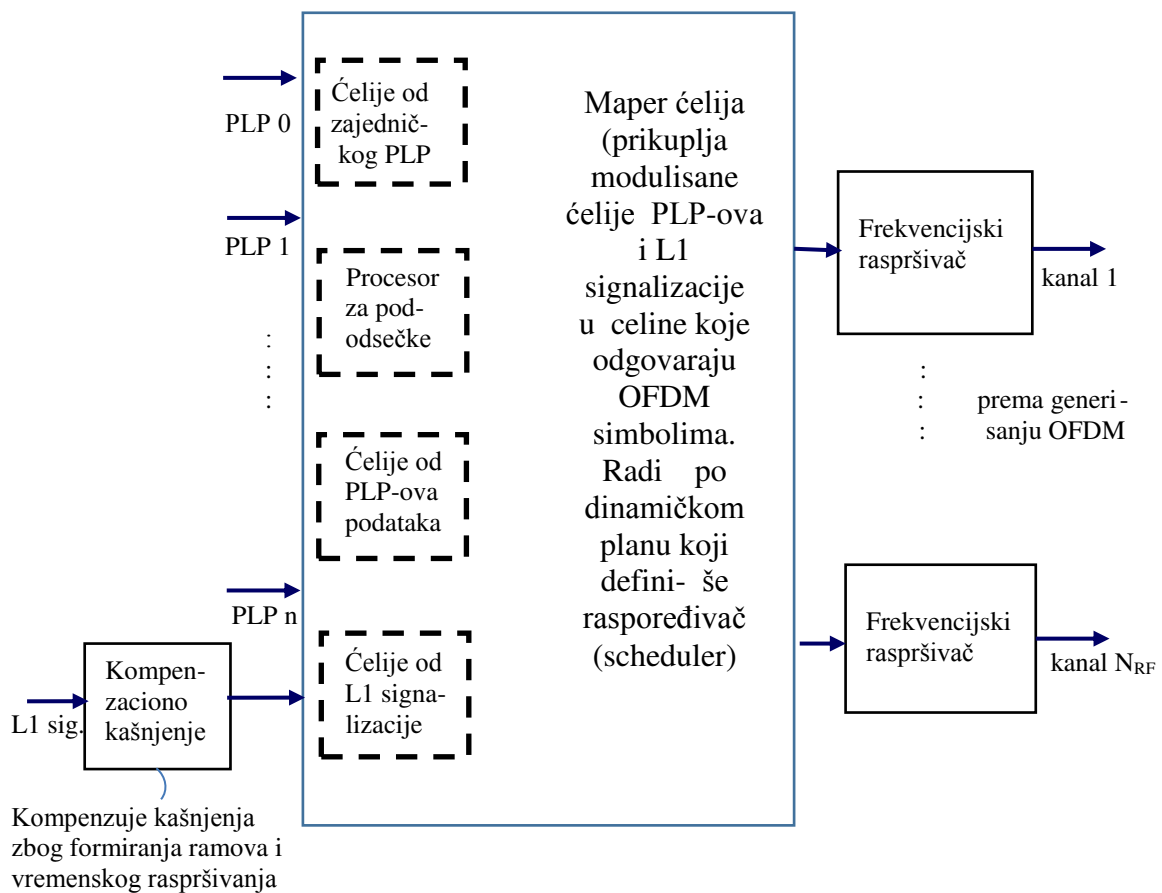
PLP 0

Ćelije od zajedničkog PLP

PLP 1

Procesor za pododsečke

:
:
:

Ćelije od PLP-ova podataka

PLP n

Kompenzaciono kašnjenje

L1 sig.

Ćelije od L1 signalizacije

Kompenzuje kašnjenja zbog formiranja ramova i vremenskog raspršivanja

Maper ćelija (prikuplja modulisane ćelije PLP-ova i L1 signalizacije u celine koje odgovaraju OFDM simbolima. Radi po dinamičkom planu koji definiše raspoređivač (scheduler)

Frekvencijski raspršivač

kanal 1

:
:
:

prema generisanju OFDM

Frekvencijski raspršivač

kanal $N_{RF}$